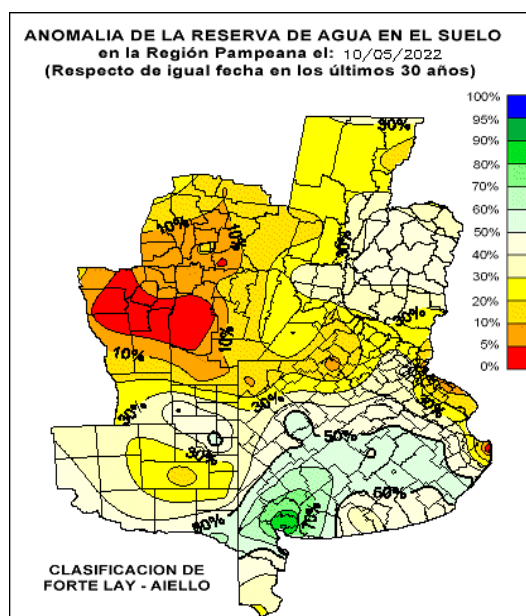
ANOMALIA DE LA RESERVA DE AGUA EN EL SUELO
en la Región Pampeana el: 10/05/2022
(Respecto de igual fecha en los últimos 30 años)

100%
95%
90%
80%
70%
60%
50%
40%
30%
20%
10%
5%
0%

30%
10%
10%
10%
30%
10%
30%
30%
30%
30%
30%
50%
50%
90%
70%

CLASIFICACION DE
FORTE LAY - AIELLO